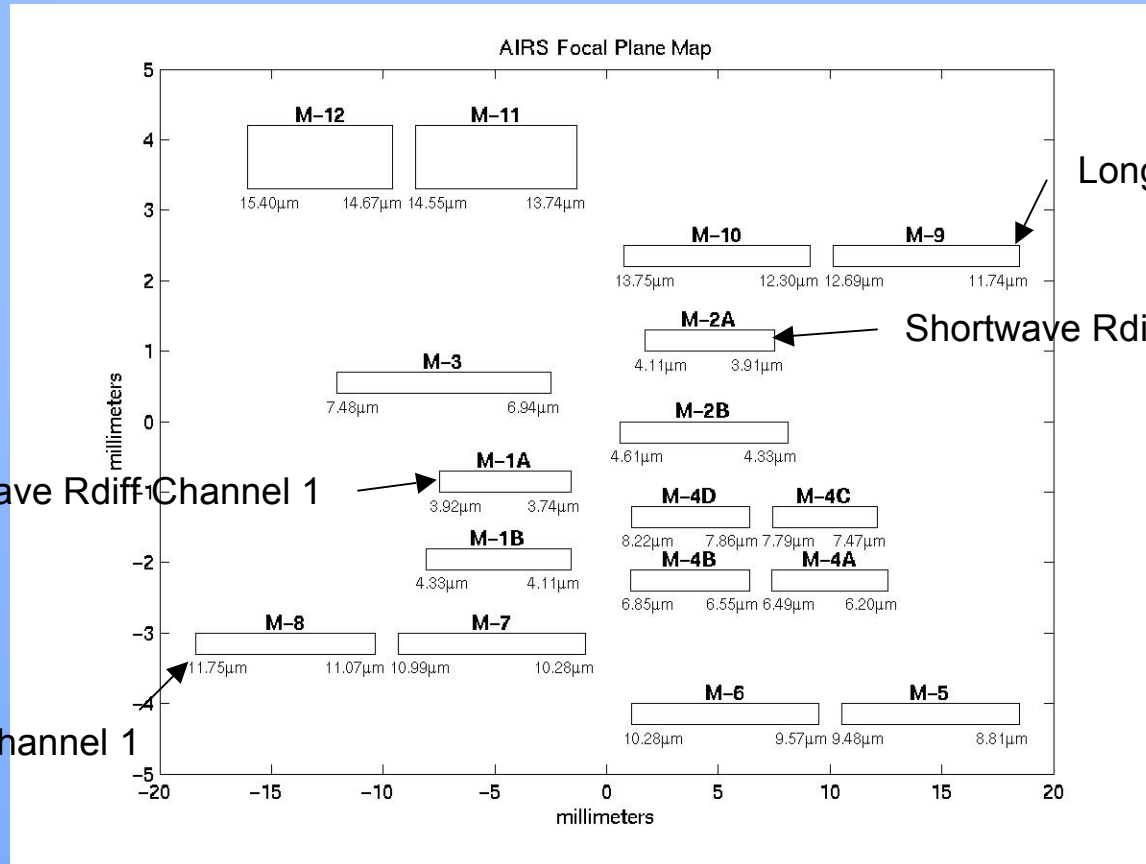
AIRS Focal Plane Map

M-12
15.40µm 14.67µm
M-11
14.55µm 13.74µm

Long

M-10
13.75µm 12.30µm
M-9
12.69µm 11.74µm

M-2A
4.11µm 3.91µm

Shortwave Rdi

M-3
7.48µm 6.94µm

M-2B
4.61µm 4.33µm

ave Rdiff Channel 1

M-1A
3.92µm 3.74µm

M-4D
8.22µm 7.86µm
M-4C
7.79µm 7.47µm

M-1B
4.33µm 4.11µm

M-4B
6.85µm 6.55µm
M-4A
6.49µm 6.20µm

M-8
11.75µm 11.07µm
M-7
10.99µm 10.28µm

M-6
10.28µm 9.57µm
M-5
9.48µm 8.81µm

hannel 1

millimeters

5
4
3
2
1
0
-1
-2
-3
-4
-5

-20 -15 -10 -5 0 5 10 15 20

millimeters